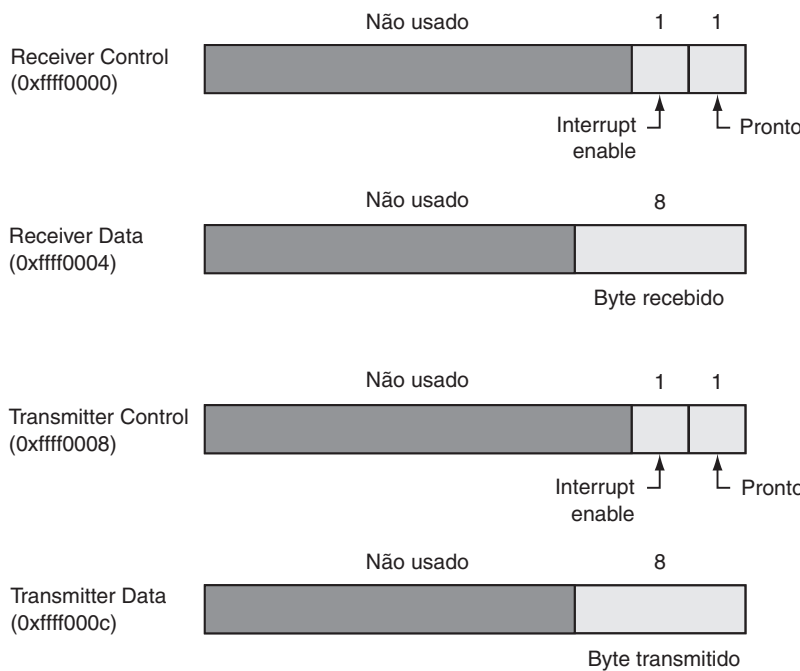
Receiver Control (0xffff0000)

Não usado

1

1

Interrupt enable

Pronto

Receiver Data (0xffff0004)

Não usado

8

Byte recebido

Transmitter Control (0xffff0008)

Não usado

1

1

Interrupt enable

Pronto

Transmitter Data (0xffff000c)

Não usado

8

Byte transmitido